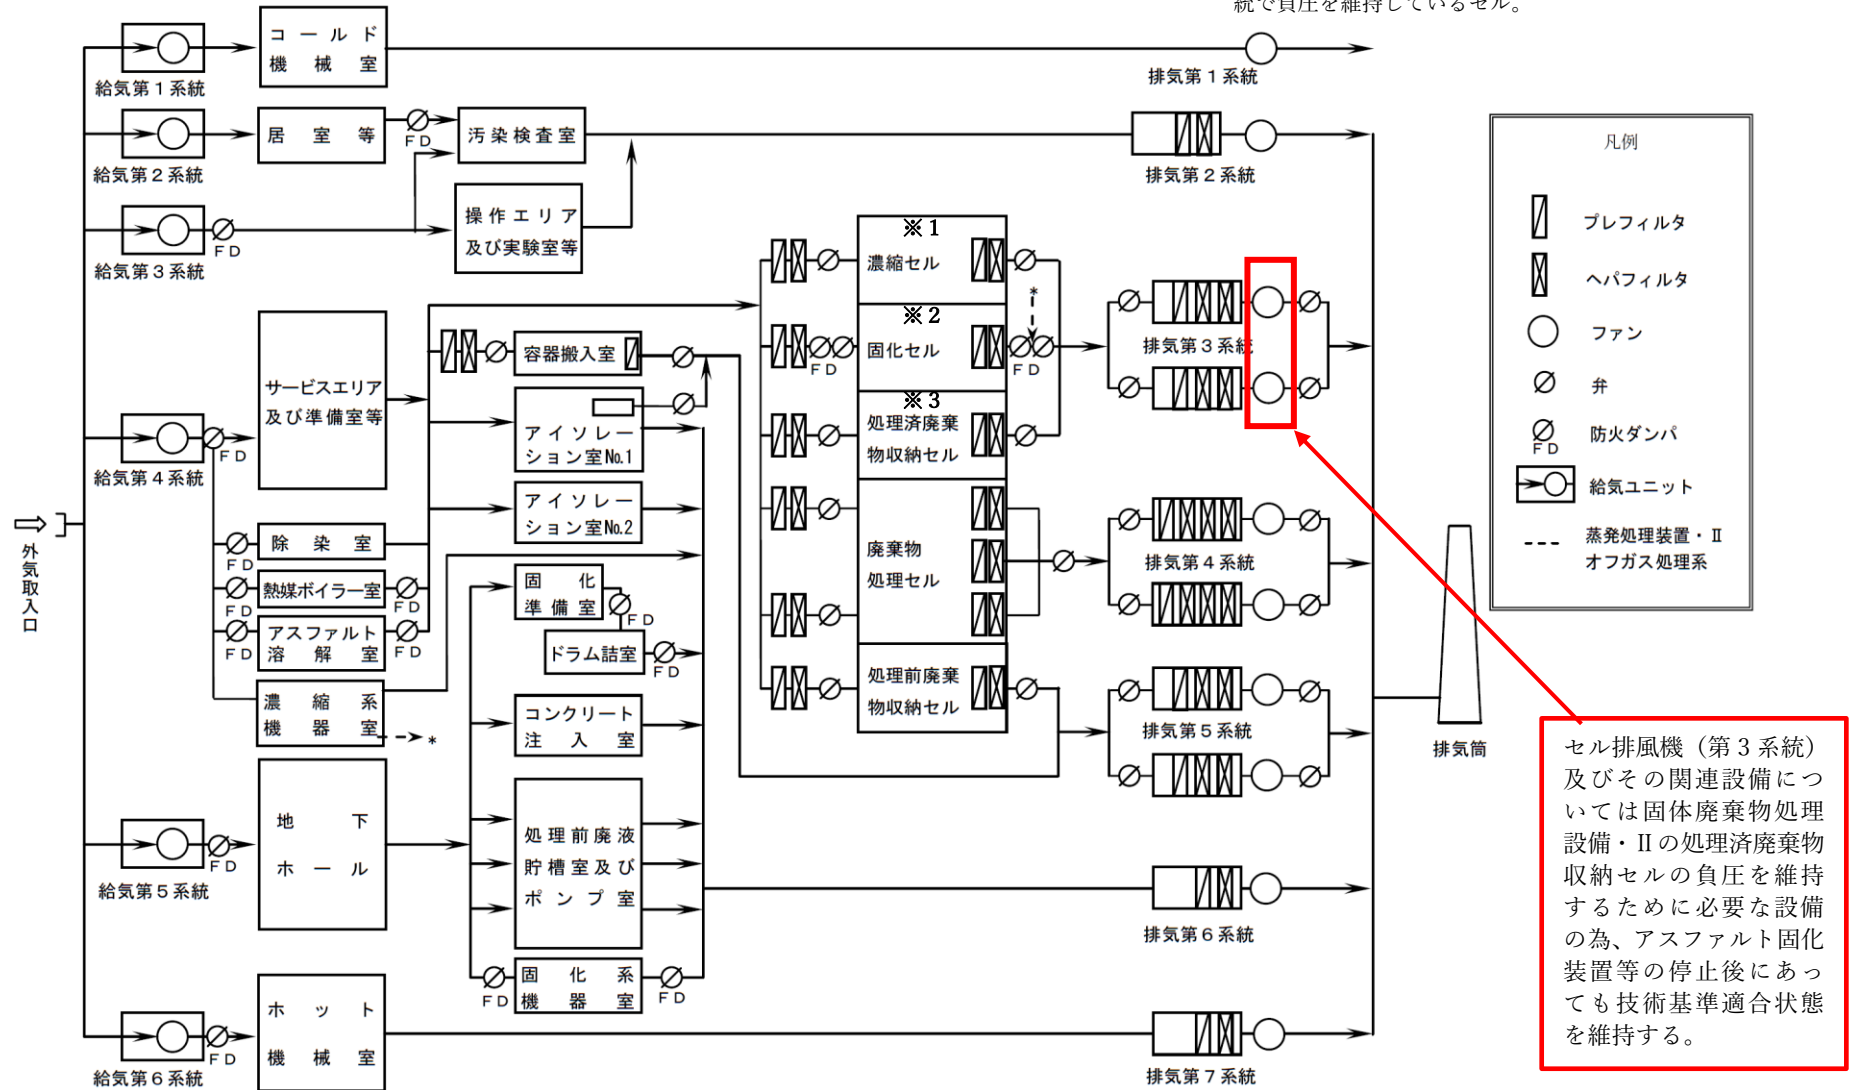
統で負圧を維持しているセル。

コールド機械室
給気第１系統
排気第１系統
居室等
FD
汚染検査室
排気第２系統
給気第２系統
操作エリア及び実験室等
給気第３系統
FD

凡例
プレフィルタ
ヘパフィルタ
ファン
弁
防火ダンパ
FD
給気ユニット
蒸発処理装置・Ⅱオフガス処理系

※１
濃縮セル
※２
固化セル
FD
FD
※３
処理済廃棄物収納セル
廃棄物処理セル
処理前廃棄物収納セル
排気第３系統
排気第４系統
排気第５系統
排気第６系統
排気第７系統
排気筒

サービスエリア及び準備室等
給気第４系統
FD
容器搬入室
アイソレーション室No.1
アイソレーション室No.2
除染室
FD
熱媒ボイラー室
FD
FD
アスファルト溶解室
FD
FD
濃縮系機器室
固化準備室
FD
ドラム詰室
FD
コンクリート注入室
外気取入口
地下ホール
給気第５系統
FD
処理前廃液貯槽室及びポンプ室
固化系機器室
FD
FD
ホット機械室
給気第６系統
FD

セル排風機（第３系統）及びその関連設備については固体廃棄物処理設備・Ⅱの処理済廃棄物収納セルの負圧を維持するために必要な設備の為、アスファルト固化装置等の停止後にあっても技術基準適合状態を維持する。